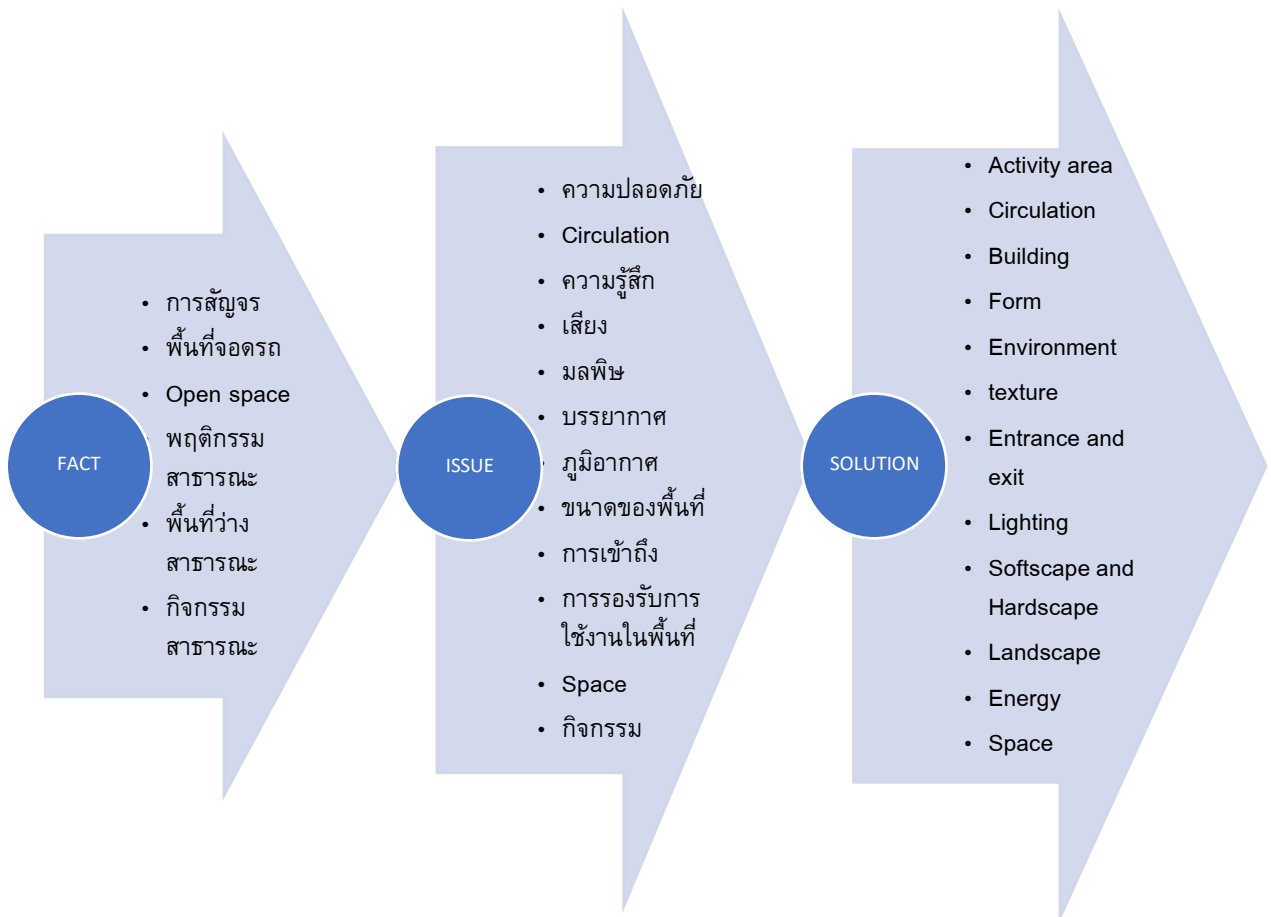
FACT

- การสัญจร
- พื้นที่จอดรถ
- Open space
- พฤติกรรมสาธารณะ
- พื้นที่ว่างสาธารณะ
- กิจกรรมสาธารณะ

ISSUE

- ความปลอดภัย
- Circulation
- ความรู้สึก
- เสียง
- มลพิษ
- บรรยากาศ
- ภูมิอากาศ
- ขนาดของพื้นที่
- การเข้าถึง
- การรองรับการใช้งานในพื้นที่
- Space
- กิจกรรม

SOLUTION

- Activity area
- Circulation
- Building
- Form
- Environment
- texture
- Entrance and exit
- Lighting
- Softscape and Hardscape
- Landscape
- Energy
- Space